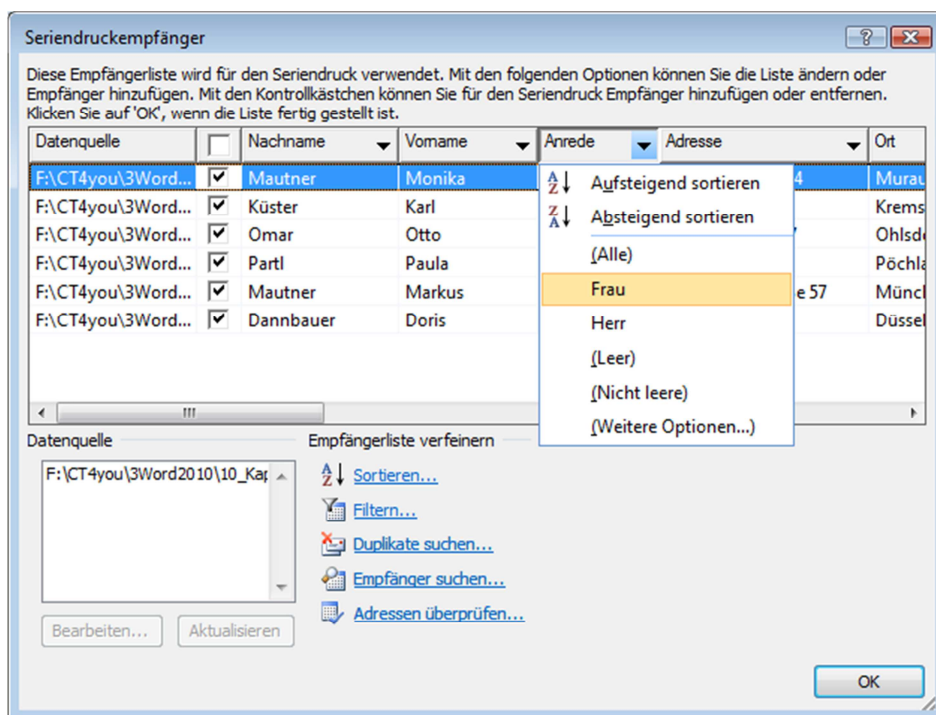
Seriendruckempfänger

Diese Empfängerliste wird für den Seriendruck verwendet. Mit den folgenden Optionen können Sie die Liste ändern oder Empfänger hinzufügen. Mit den Kontrollkästchen können Sie für den Seriendruck Empfänger hinzufügen oder entfernen. Klicken Sie auf 'OK', wenn die Liste fertig gestellt ist.

| Datenquelle | | Nachname | Vorname | Anrede | Adresse | Ort |
|---|---|---|---|---|---|---|
| F:\CT4you\3Word... | ✔ | Mautner | Monika | | 4 | Murau |
| F:\CT4you\3Word... | ✔ | Küster | Karl | | | Krems |
| F:\CT4you\3Word... | ✔ | Omar | Otto | | | Ohlsdo |
| F:\CT4you\3Word... | ✔ | Partl | Paula | | | Pöchla |
| F:\CT4you\3Word... | ✔ | Mautner | Markus | | e 57 | Münch |
| F:\CT4you\3Word... | ✔ | Dannbauer | Doris | | | Düssel |

Aufsteigend sortieren
Absteigend sortieren
(Alle)
Frau
Herr
(Leer)
(Nicht leere)
(Weitere Optionen...)

Datenquelle
F:\CT4you\3Word2010\10_Kap

Empfängerliste verfeinern
Sortieren...
Filtern...
Duplikate suchen...
Empfänger suchen...
Adressen überprüfen...

Bearbeiten...
Aktualisieren

OK